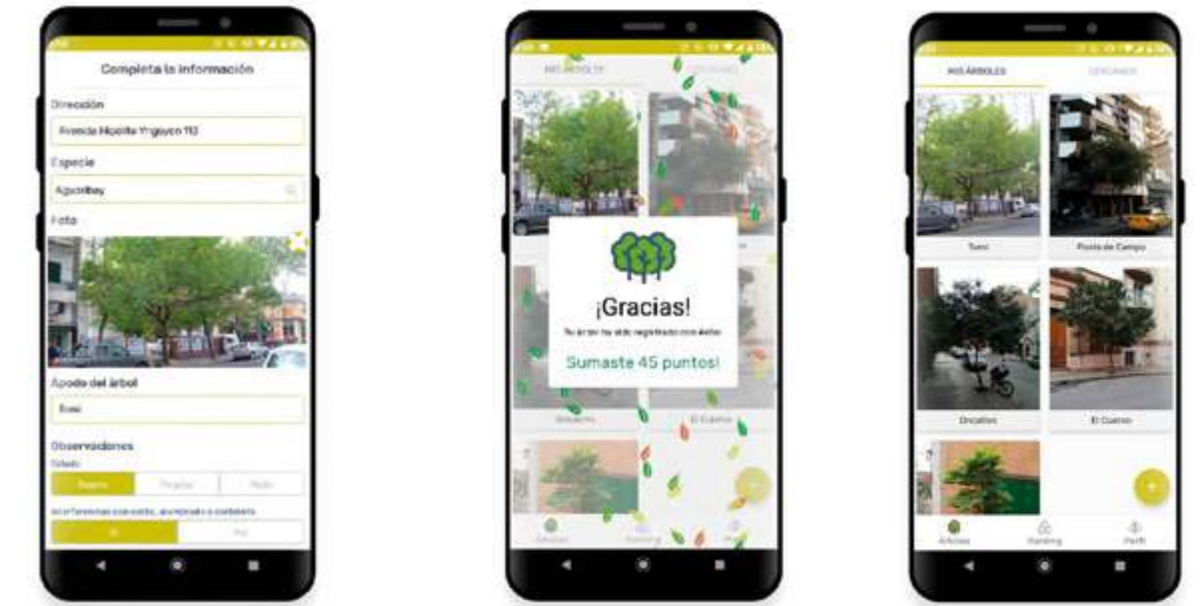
Completa la información

Dirección

Avenida Hipólito Yrigoyen 112

Especie

Aguaribay

Foto

Apodo del árbol

Rosi

Observaciones

Estado

Bueno

Regular

Malo

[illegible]

Sí

No

MIS ÁRBOLES

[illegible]

¡Gracias!

Tu árbol ha sido registrado con éxito

Sumaste 45 puntos!

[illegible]

El Cuervo

Árboles

Ranking

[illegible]

MIS ÁRBOLES

CERCANOS

Tursi

Punta de Campo

Oncativo

El Cuervo

Árboles

Ranking

Perfil